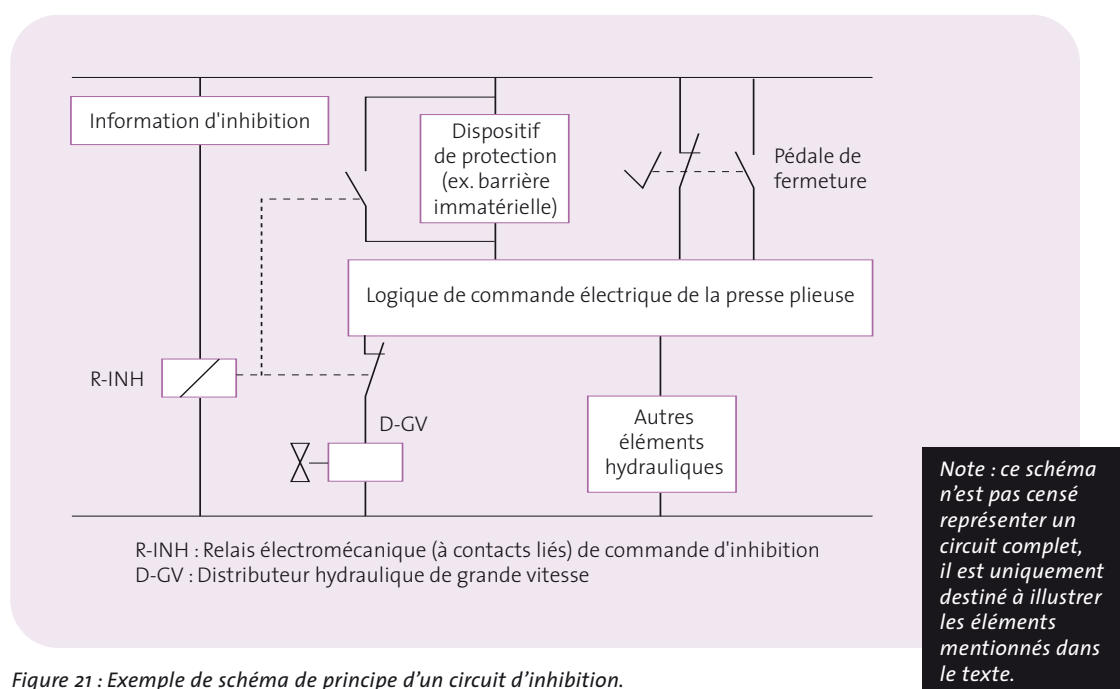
Information d'inhibition

Dispositif de protection (ex. barrière immatérielle)

Pédale de fermeture

Logique de commande électrique de la presse plieuse

R-INH

D-GV

Autres éléments hydrauliques

R-INH : Relais électromécanique (à contacts liés) de commande d'inhibition
D-GV : Distributeur hydraulique de grande vitesse

Note : ce schéma n'est pas censé représenter un circuit complet, il est uniquement destiné à illustrer les éléments mentionnés dans le texte.

Figure 21 : Exemple de schéma de principe d'un circuit d'inhibition.